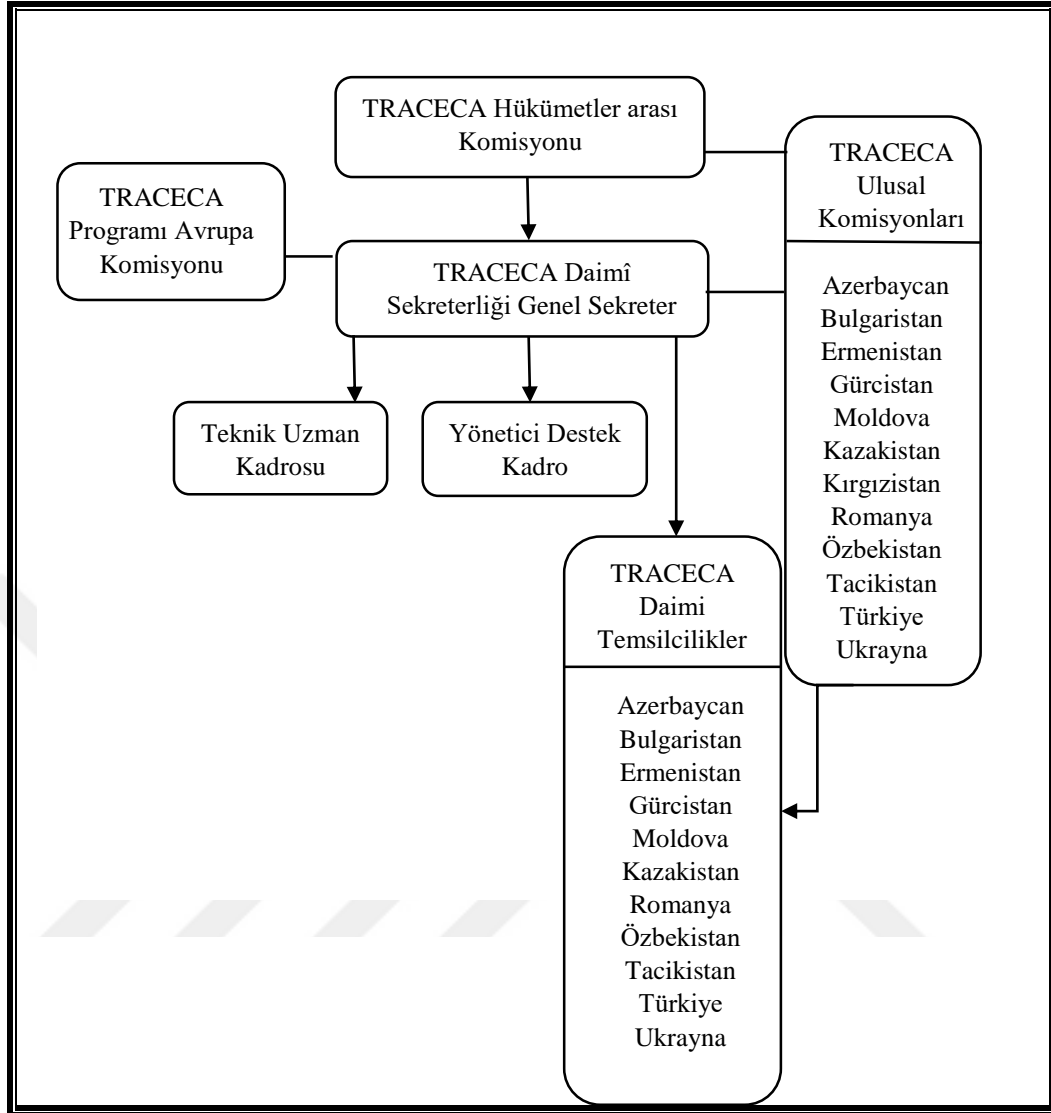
TRACECA Hükümetler arası Komisyonu

TRACECA Programı Avrupa Komisyonu

TRACECA Daimî Sekreterliği Genel Sekreter

TRACECA Ulusal Komisyonları

Azerbaycan
Bulgaristan
Ermenistan
Gürcistan
Moldova
Kazakistan
Kırgızistan
Romanya
Özbekistan
Tacikistan
Türkiye
Ukrayna

Teknik Uzman Kadrosu

Yönetici Destek Kadro

TRACECA Daimi Temsilcilikler

Azerbaycan
Bulgaristan
Ermenistan
Gürcistan
Moldova
Kazakistan
Romanya
Özbekistan
Tacikistan
Türkiye
Ukrayna